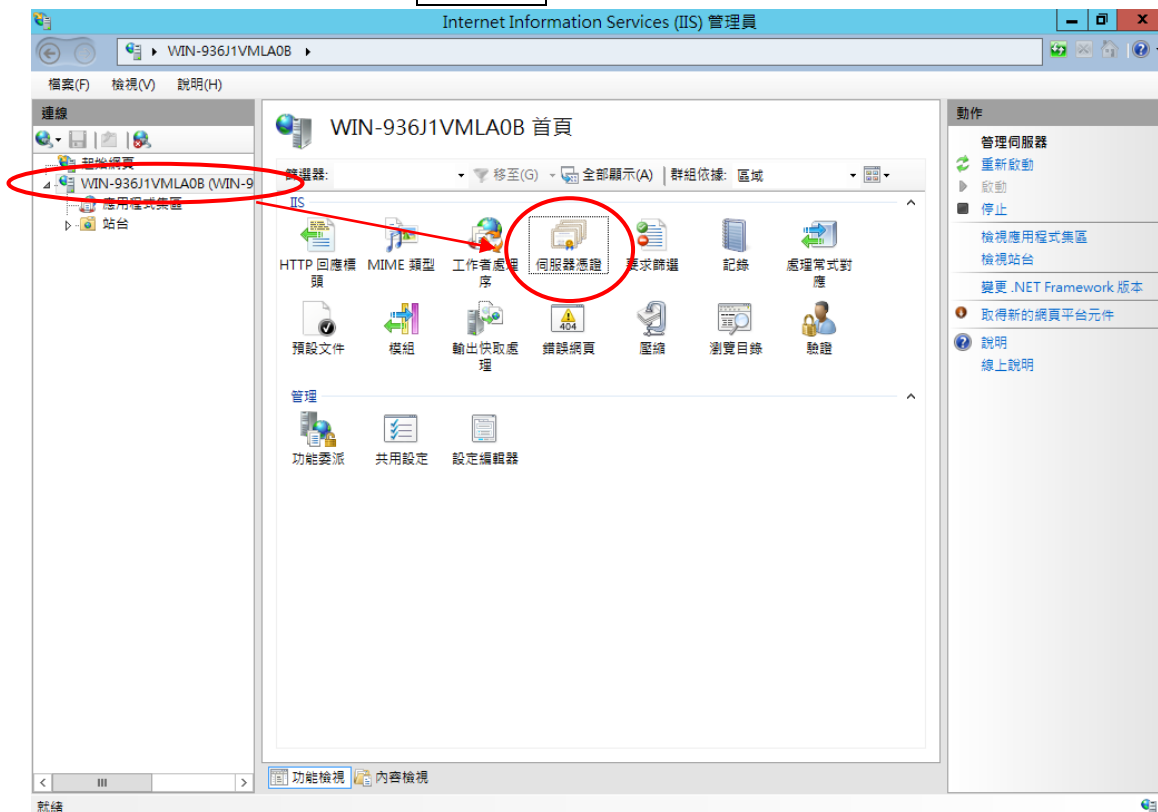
Internet Information Services (IIS) 管理員

WIN-936J1VMLA0B ▸

檔案(F) 檢視(V) 說明(H)

連線

起始網頁
WIN-936J1VMLA0B (WIN-9
應用程式集區
站台

WIN-936J1VMLA0B 首頁

篩選器: 移至(G) 全部顯示(A) 群組依據: 區域

IIS

HTTP 回應標頭
MIME 類型
工作者處理序
伺服器憑證
要求篩選
記錄
處理常式對應
預設文件
模組
輸出快取處理
錯誤網頁
壓縮
瀏覽目錄
驗證

管理

功能委派
共用設定
設定編輯器

功能檢視 內容檢視

動作

管理伺服器
重新啟動
啟動
停止
檢視應用程式集區
檢視站台
變更 .NET Framework 版本
取得新的網頁平台元件
說明
線上說明

就緒